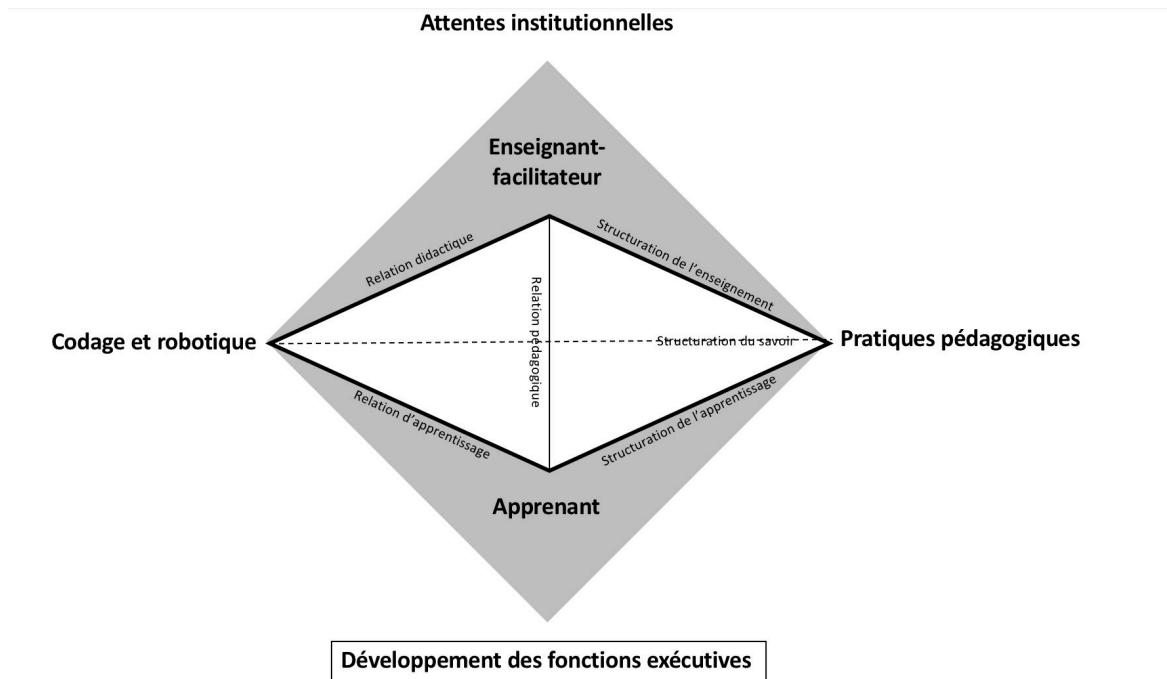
Attentes institutionnelles

Enseignant-facilitateur

Relation didactique

Structuration de l'enseignement

Relation pédagogique

Codage et robotique

Structuration du savoir

Pratiques pédagogiques

Relation d'apprentissage

Structuration de l'apprentissage

Apprenant

Développement des fonctions exécutives